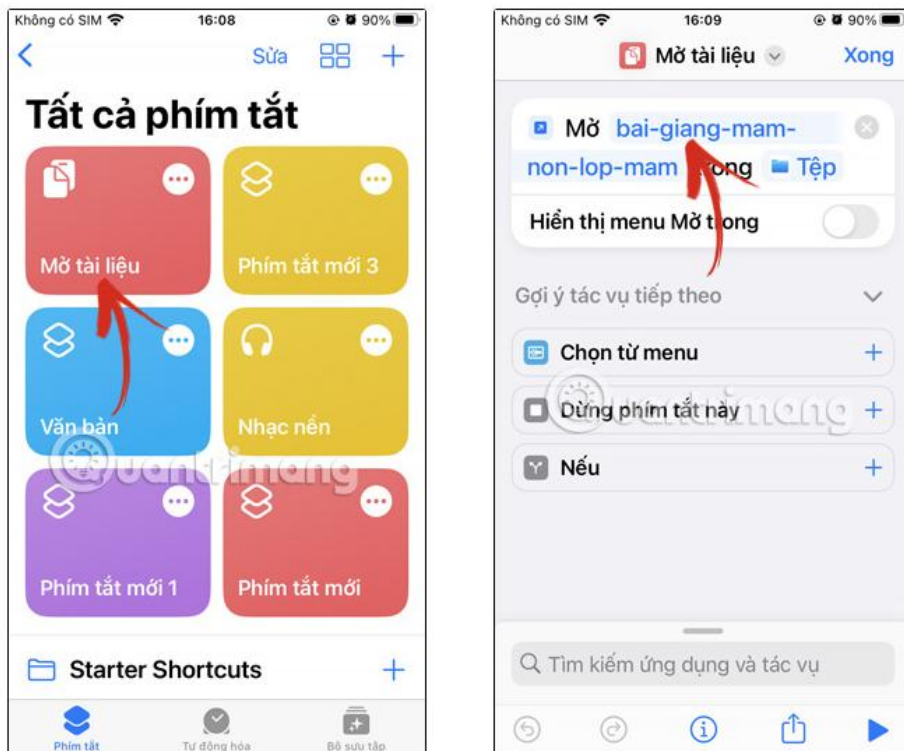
Không có SIM 16:08 90%

Sửa

Tất cả phím tắt

Mở tài liệu

Phím tắt mới 3

Văn bản

Nhạc nền

Phím tắt mới 1

Phím tắt mới

Starter Shortcuts

Phím tắt

Tự động hóa

Bộ sưu tập

Không có SIM 16:09 90%

Mở tài liệu

Xong

Mở bai-giang-mam-non-lop-mam trong Tệp

Hiển thị menu Mở trong

Gợi ý tác vụ tiếp theo

Chọn từ menu

Dừng phím tắt này

Nếu

Tìm kiếm ứng dụng và tác vụ

quantrimang